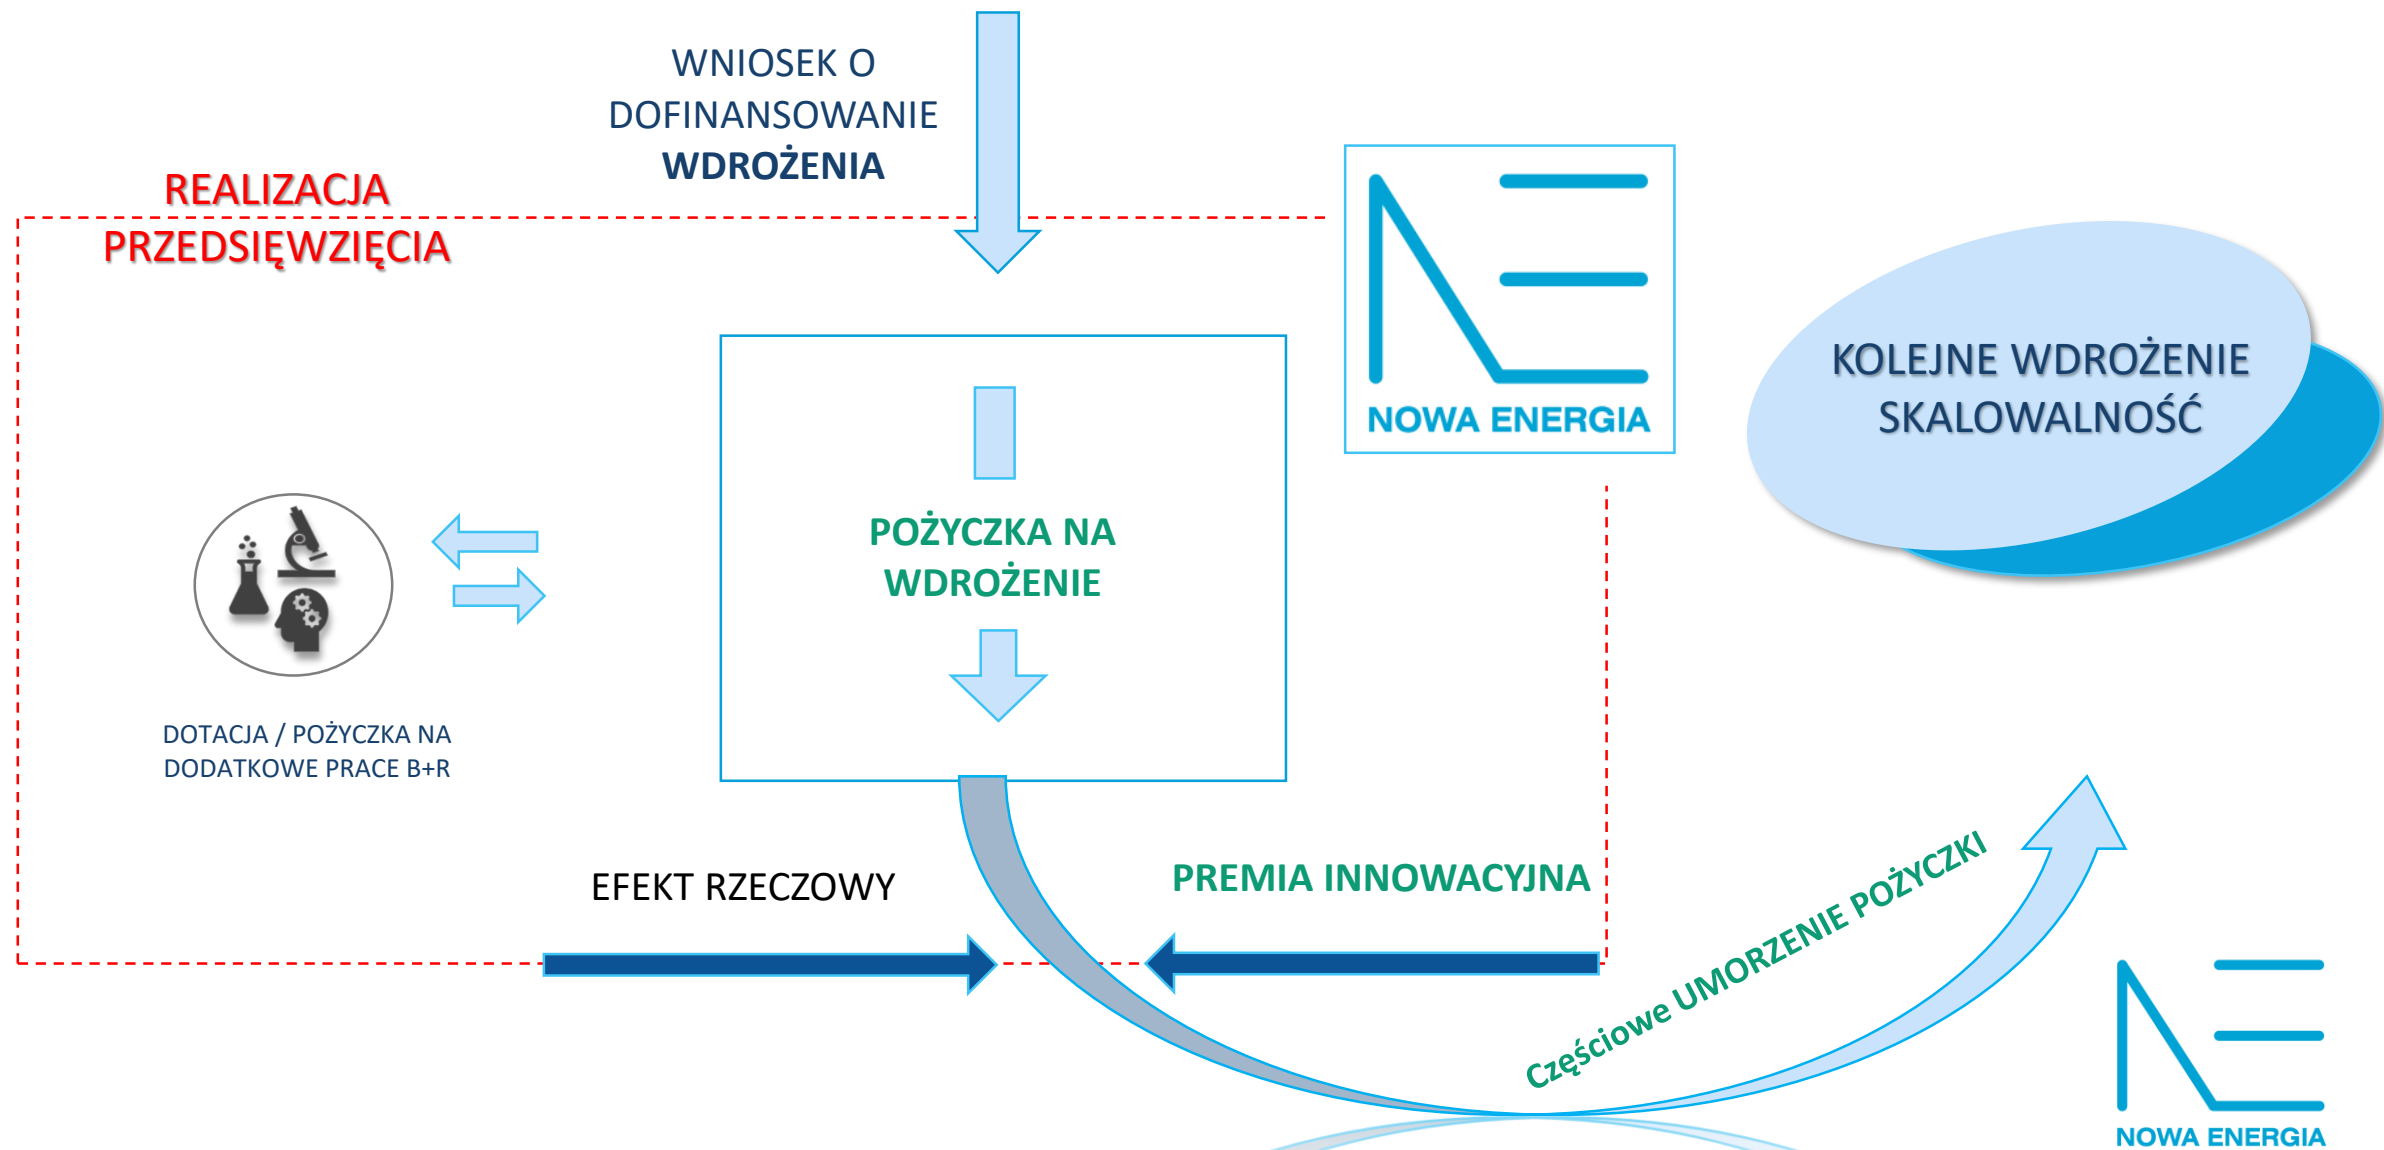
WNIOSEK O DOFINANSOWANIE WDROŻENIA

REALIZACJA PRZEDSIĘWZIĘCIA

NOWA ENERGIA

KOLEJNE WDROŻENIE SKALOWALNOŚĆ

POŻYCZKA NA WDROŻENIE

DOTACJA / POŻYCZKA NA DODATKOWE PRACE B+R

EFEKT RZECZOWY

PREMIA INNOWACYJNA

Częściowe UMORZENIE POŻYCZKI

NOWA ENERGIA